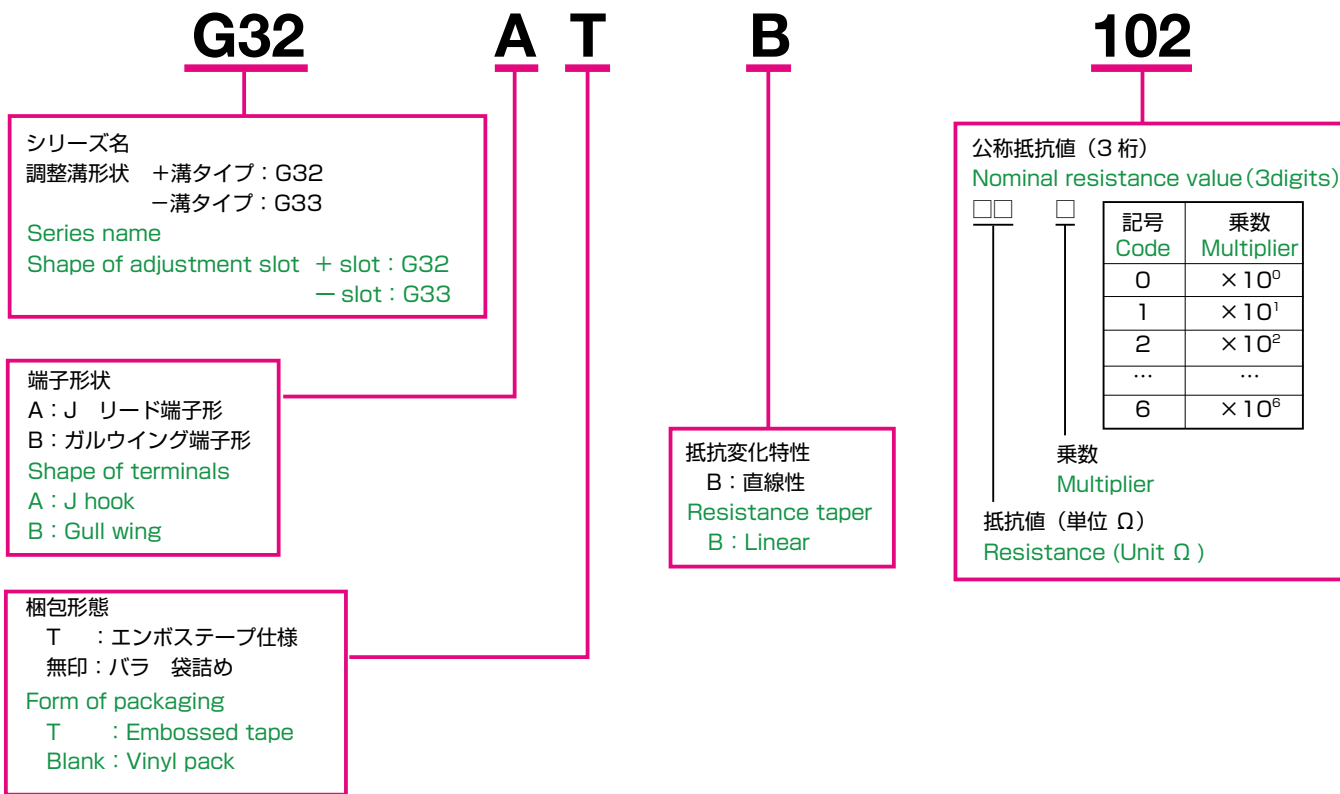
G32 A T B 102

シリーズ名
調整溝形状　+溝タイプ：G32
　　　　　　−溝タイプ：G33
Series name
Shape of adjustment slot　+ slot：G32
　　　　　　　　　　　　　— slot：G33

端子形状
A：J　リード端子形
B：ガルウイング端子形
Shape of terminals
A：J hook
B：Gull wing

梱包形態
T　：エンボステープ仕様
無印：バラ　袋詰め
Form of packaging
T　：Embossed tape
Blank：Vinyl pack

抵抗変化特性
B：直線性
Resistance taper
B：Linear

公称抵抗値（3 桁）
Nominal resistance value（3digits）
□□　□

| 記号 Code | 乗数 Multiplier |
|---|---|
| 0 | $\times10^0$ |
| 1 | $\times10^1$ |
| 2 | $\times10^2$ |
| ··· | ··· |
| 6 | $\times10^6$ |

乗数
Multiplier
抵抗値（単位 Ω）
Resistance (Unit Ω )